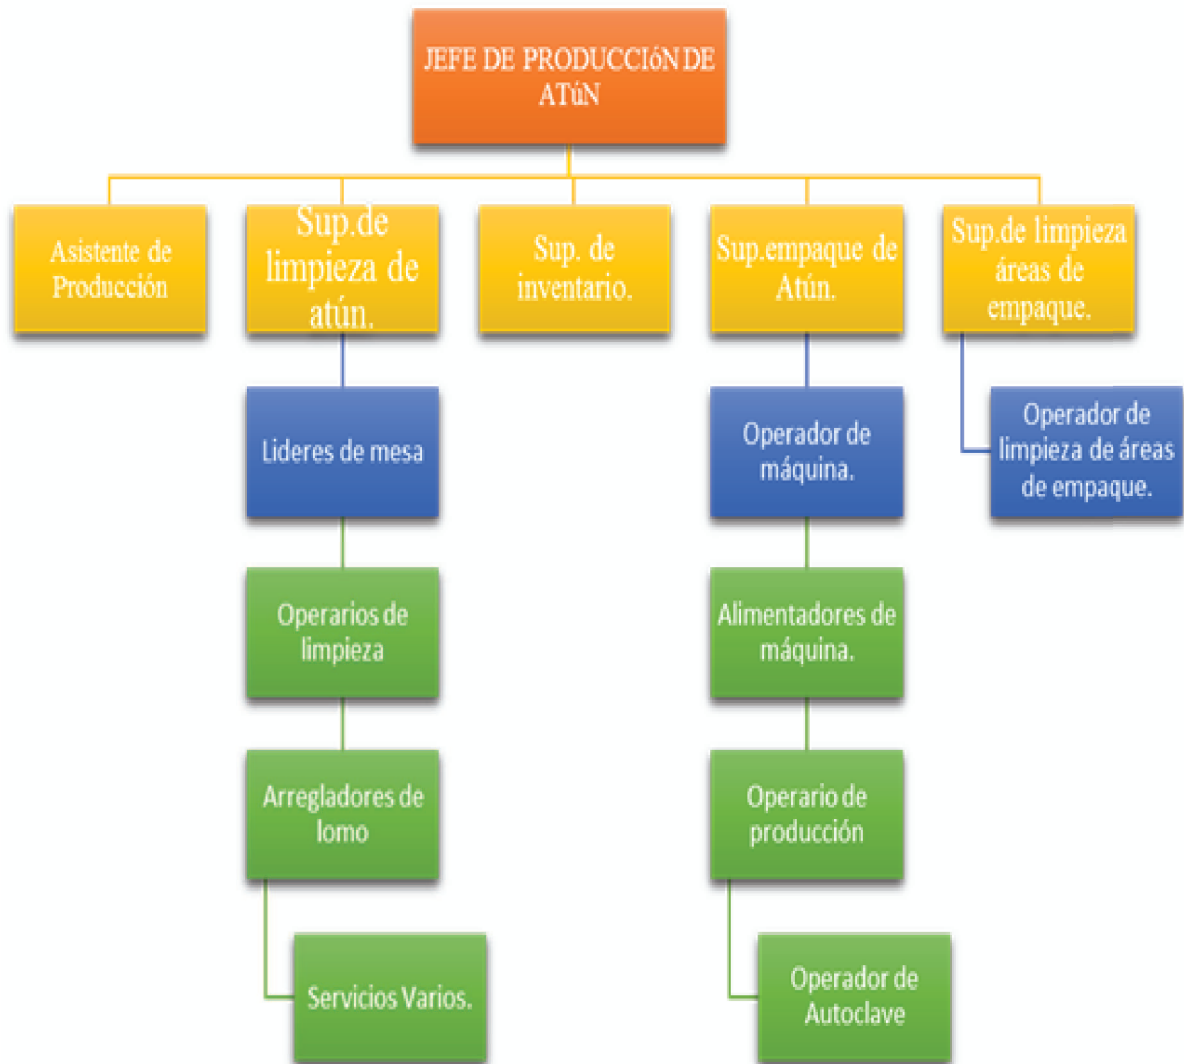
JEFE DE PRODUCCIóN DE ATúN

Asistente de Producción

Sup.de limpieza de atún.

Sup. de inventario.

Sup.empaque de Atún.

Sup.de limpieza áreas de empaque.

Lideres de mesa

Operarios de limpieza

Arregladores de lomo

Servicios Varios.

Operador de máquina.

Alimentadores de máquina.

Operario de producción

Operador de Autoclave

Operador de limpieza de áreas de empaque.